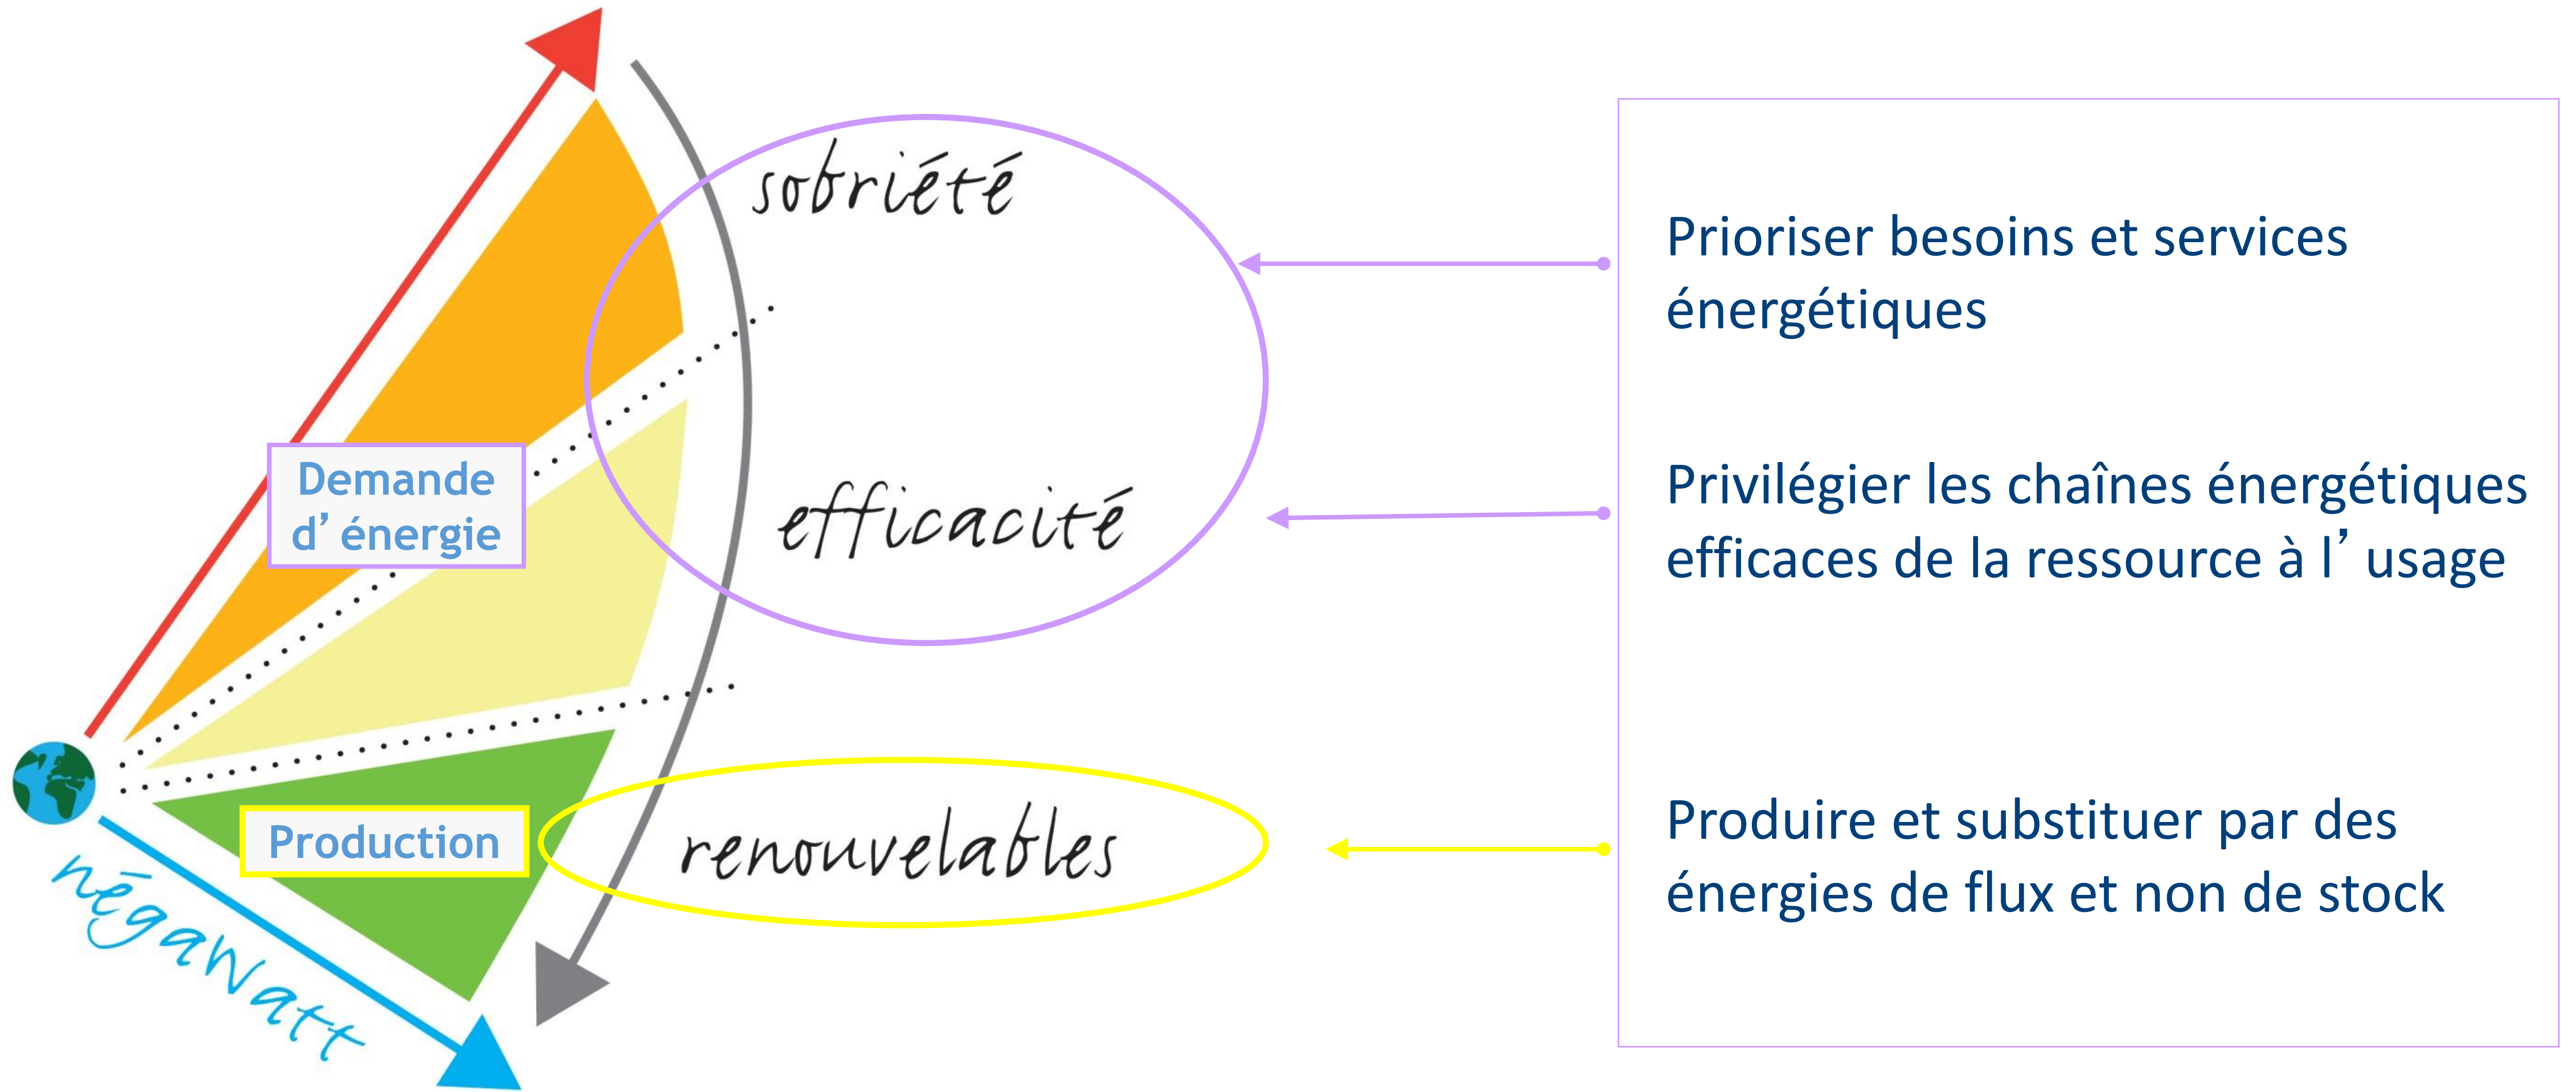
sobriété

efficacité

renouvelables

Demande d’ énergie

Production

négaWatt

Prioriser besoins et services énergétiques

Privilégier les chaînes énergétiques efficaces de la ressource à l’ usage

Produire et substituer par des énergies de flux et non de stock